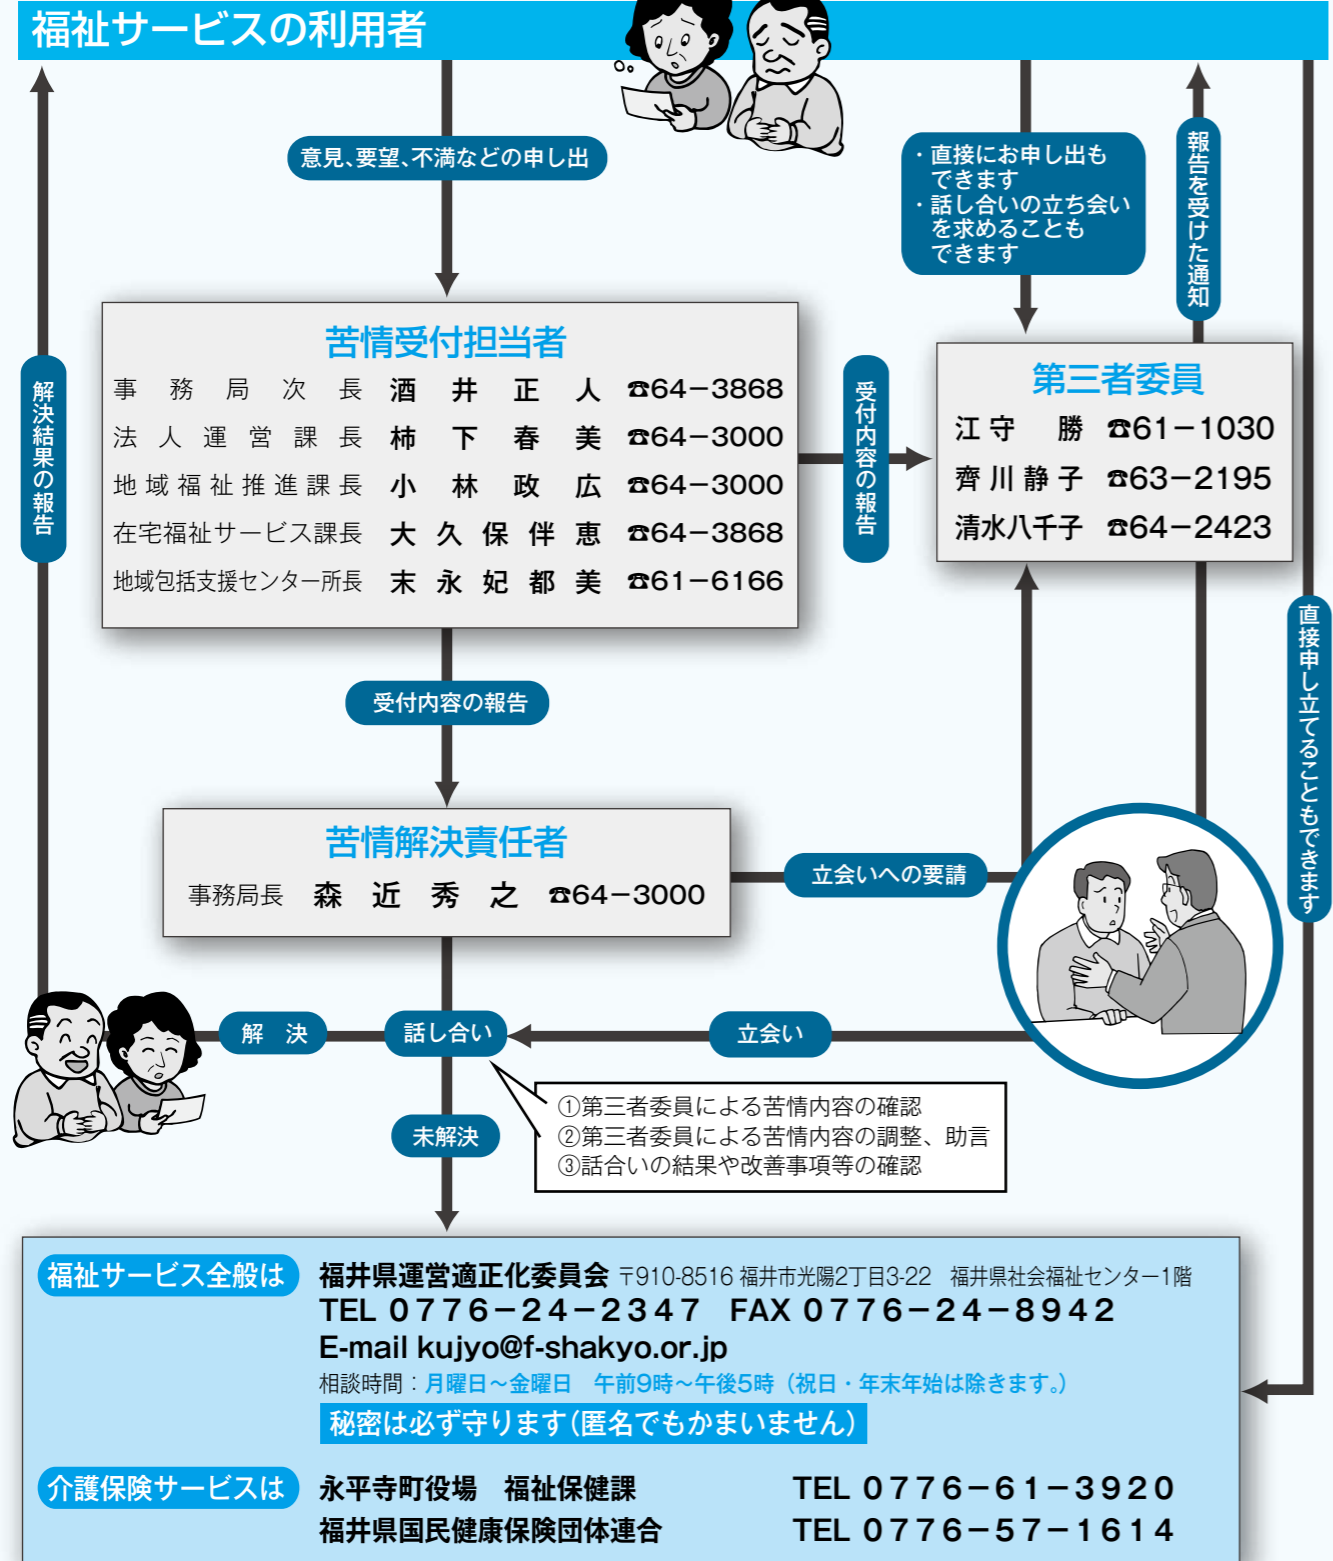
福祉サービスの利用者

意見、要望、不満などの申し出

・直接にお申し出もできます
・話し合いの立ち会いを求めることもできます

報告を受けた通知

解決結果の報告

苦情受付担当者

| 事務局次長 | 酒井正人 | ☎64−3868 |
|---|---|---|
| 法人運営課長 | 柿下春美 | ☎64−3000 |
| 地域福祉推進課長 | 小林政広 | ☎64−3000 |
| 在宅福祉サービス課長 | 大久保伴恵 | ☎64−3868 |
| 地域包括支援センター所長 | 末永妃都美 | ☎61−6166 |

受付内容の報告

第三者委員

| 江守　勝 | ☎61−1030 |
|---|---|
| 齊川静子 | ☎63−2195 |
| 清水八千子 | ☎64−2423 |

直接申し立てることもできます

受付内容の報告

苦情解決責任者

事務局長　森近秀之　☎64−3000

立会いへの要請

解決　話し合い　立会い

未解決

①第三者委員による苦情内容の確認
②第三者委員による苦情内容の調整、助言
③話合いの結果や改善事項等の確認

福祉サービス全般は　福井県運営適正化委員会 〒910-8516 福井市光陽2丁目3-22　福井県社会福祉センター1階
TEL 0776−24−2347　FAX 0776−24−8942
E-mail kujyo@f-shakyo.or.jp
相談時間：月曜日～金曜日　午前9時～午後5時（祝日・年末年始は除きます。）
秘密は必ず守ります（匿名でもかまいません）

介護保険サービスは　永平寺町役場　福祉保健課　TEL 0776−61−3920
福井県国民健康保険団体連合　TEL 0776−57−1614